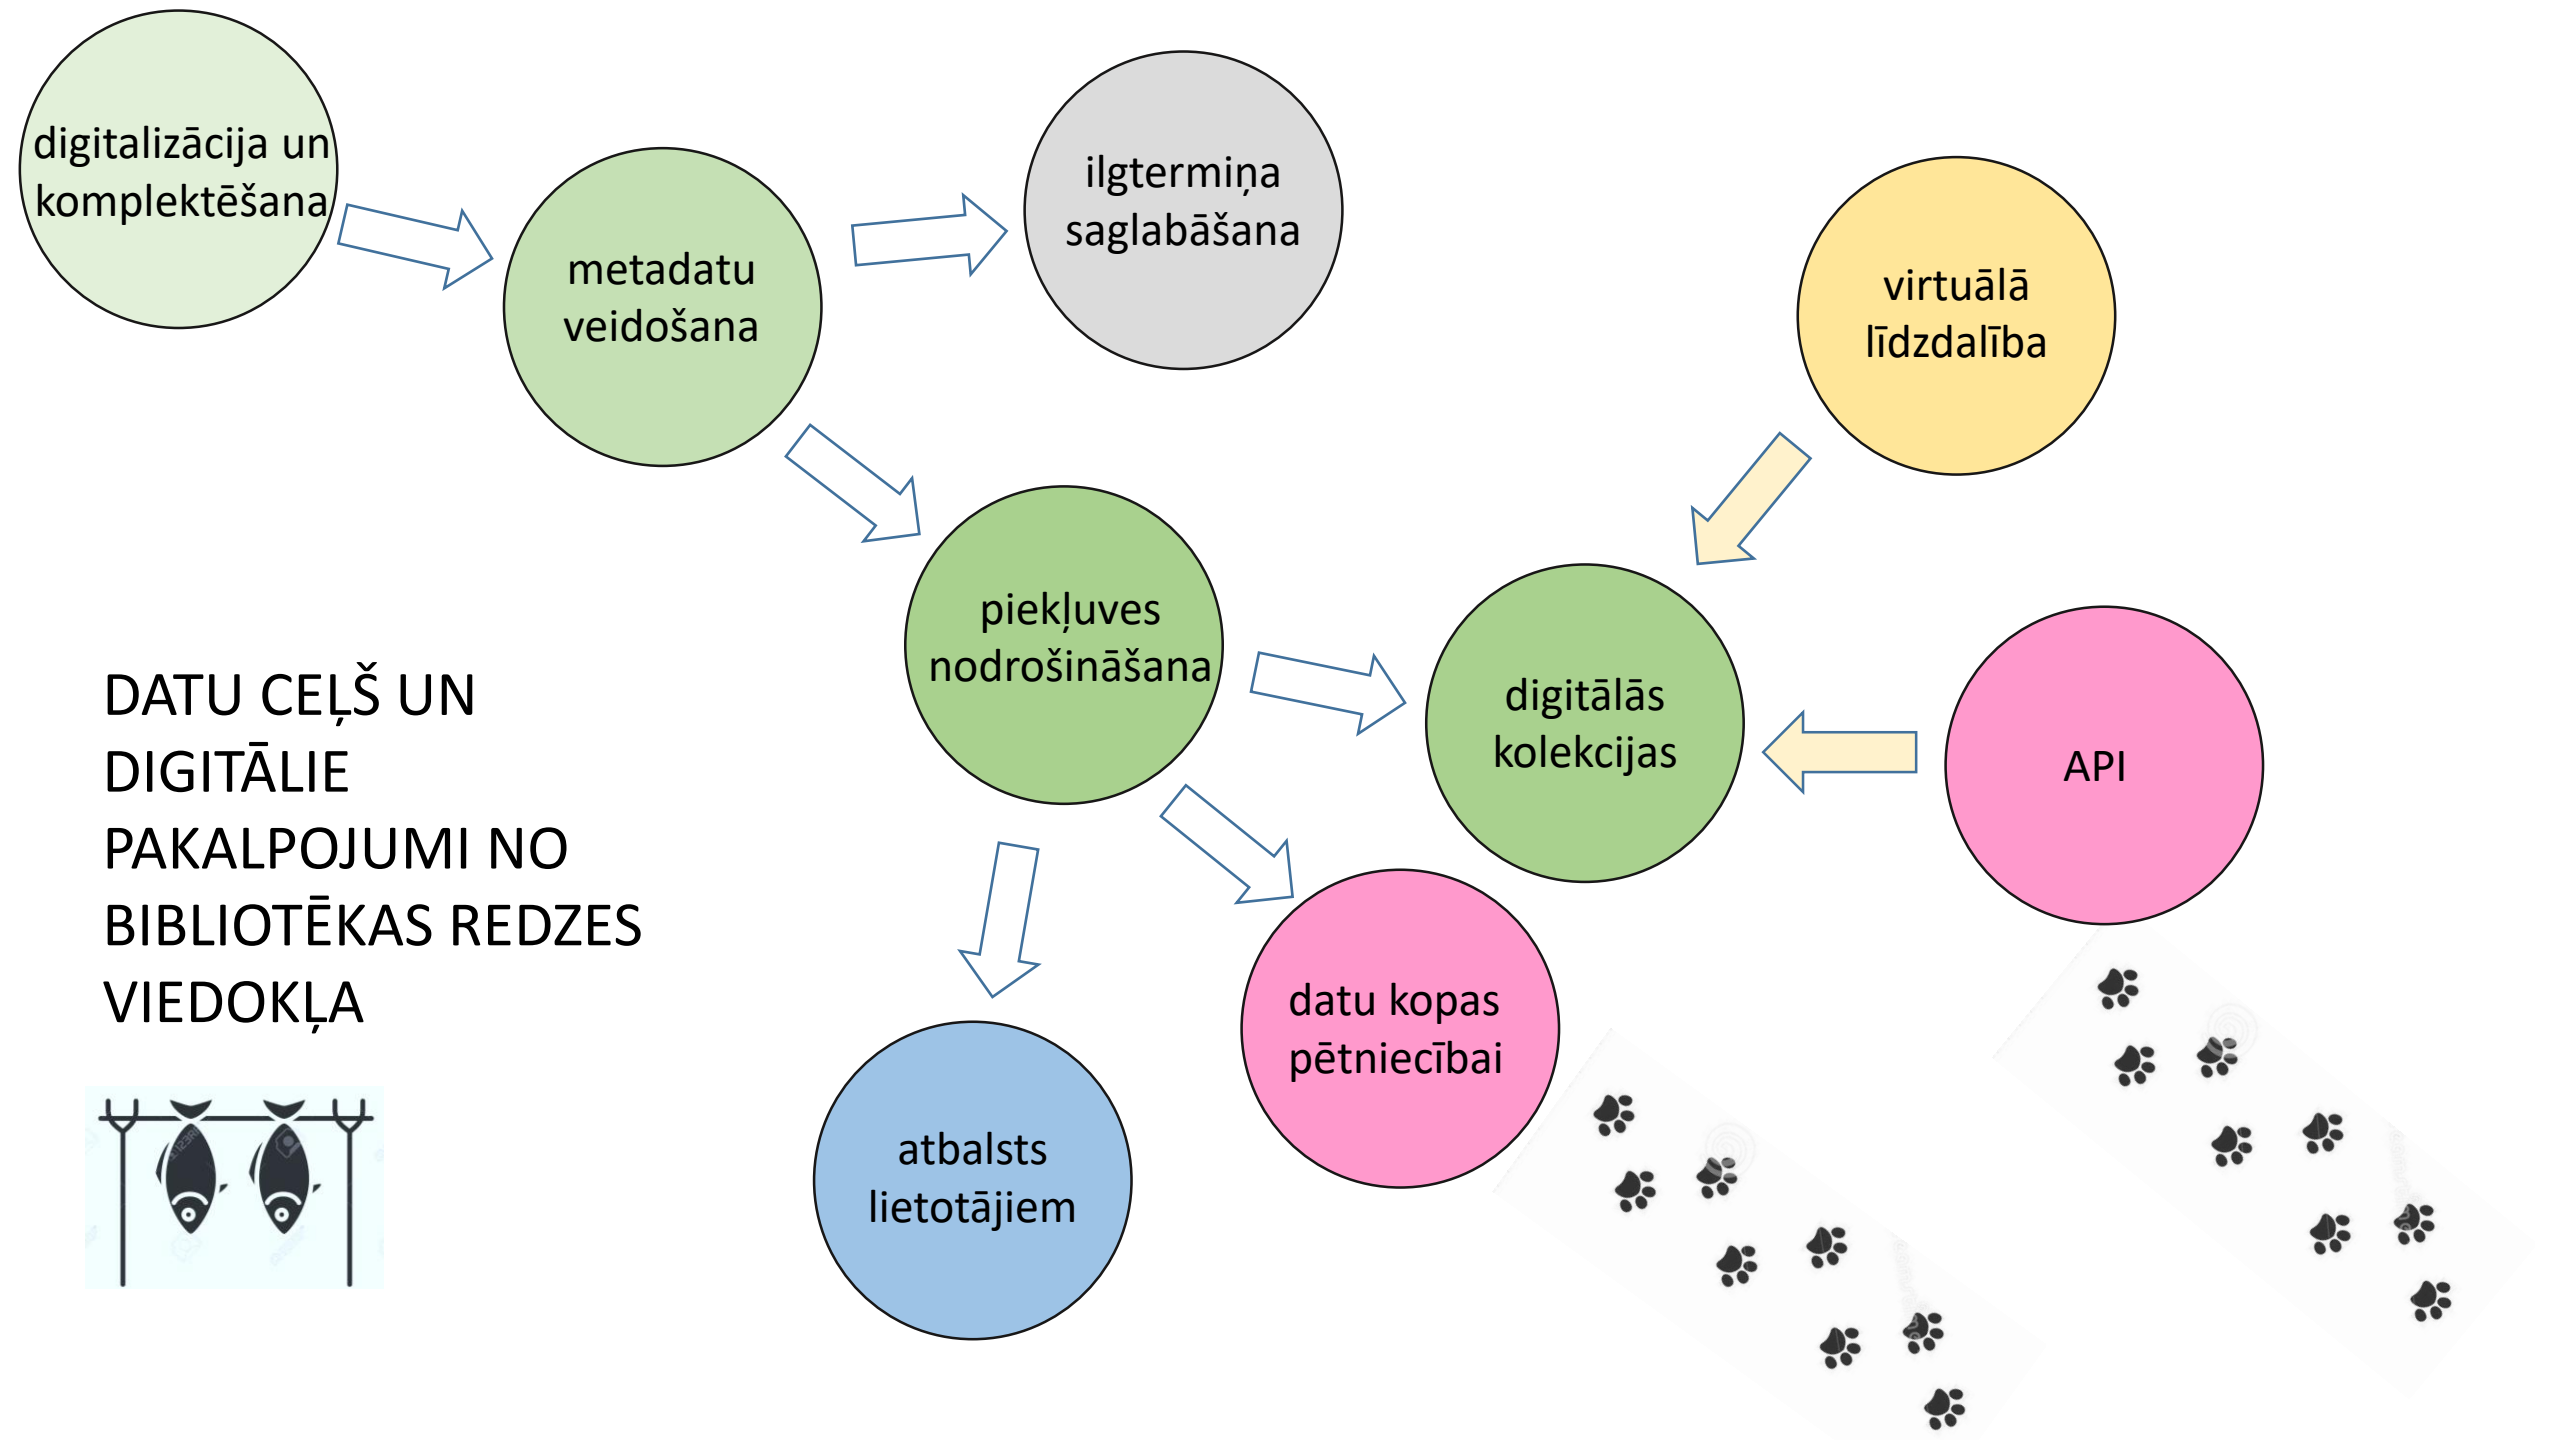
digitalizācija un komplektēšana

metadatu veidošana

ilgtermiņa saglabāšana

virtuālā līdzdalība

piekļuves nodrošināšana

digitālās kolekcijas

API

DATU CEĻŠ UN DIGITĀLIE PAKALPOJUMI NO BIBLIOTĒKAS REDZES VIEDOKĻA

datu kopas pētniecībai

atbalsts lietotājiem